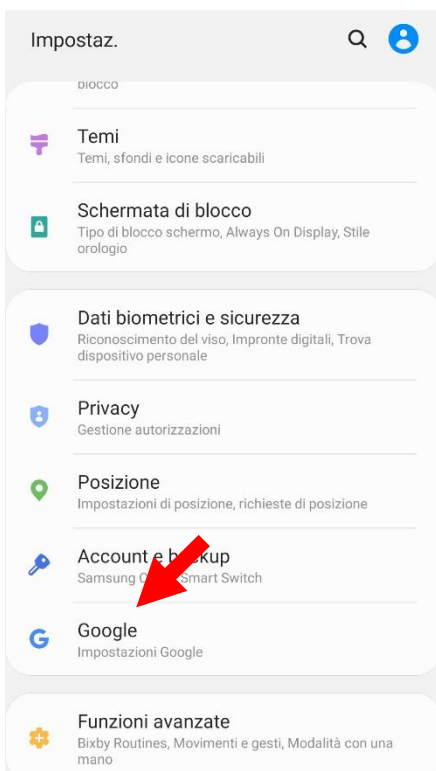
Impostaz.

blocco

Temi
Temi, sfondi e icone scaricabili

Schermata di blocco
Tipo di blocco schermo, Always On Display, Stile orologio

Dati biometrici e sicurezza
Riconoscimento del viso, Impronte digitali, Trova dispositivo personale

Privacy
Gestione autorizzazioni

Posizione
Impostazioni di posizione, richieste di posizione

Account e b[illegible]kup
Samsung C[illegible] Smart Switch

Google
Impostazioni Google

Funzioni avanzate
Bixby Routines, Movimenti e gesti, Modalità con una mano